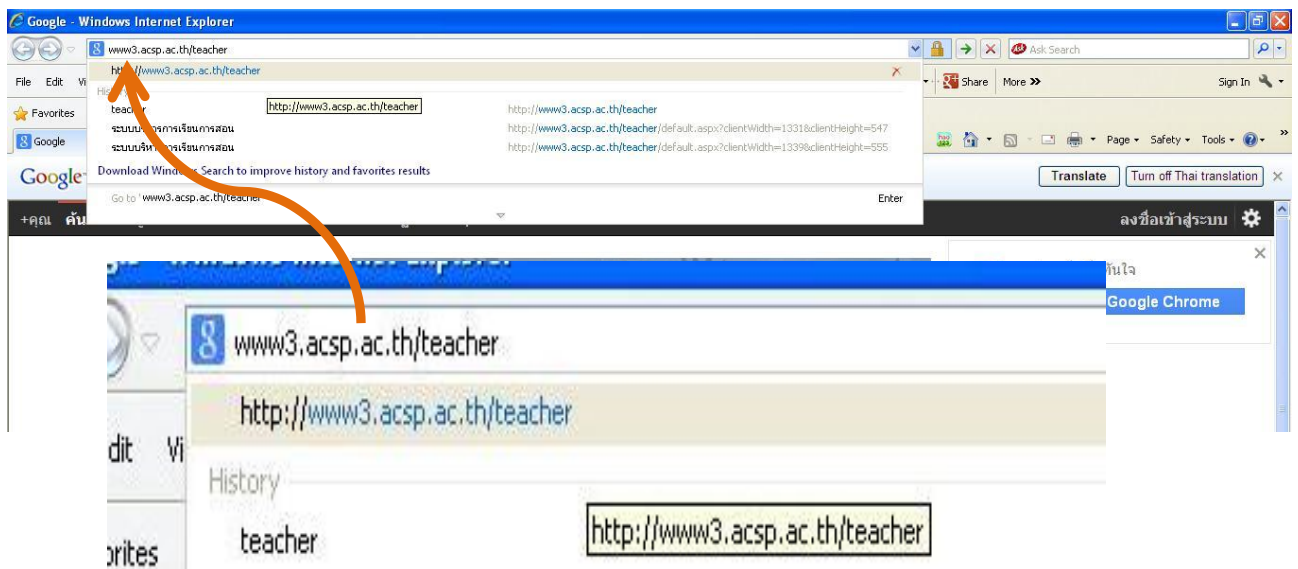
Google - Windows Internet Explorer

www3.acsp.ac.th/teacher

Ask Search

File Edit Vi

http://www3.acsp.ac.th/teacher

His

teacher

http://www3.acsp.ac.th/teacher

http://www3.acsp.ac.th/teacher

ระบบบ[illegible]การเรียนการสอน

http://www3.acsp.ac.th/teacher/default.aspx?clientWidth=1331&clientHeight=547

ระบบบริห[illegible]การเรียนการสอน

http://www3.acsp.ac.th/teacher/default.aspx?clientWidth=1339&clientHeight=555

Download Windows Search to improve history and favorites results

Go to ' www3.acsp.ac.th/teacher

Enter

Share More »

Sign In

Favorites

Google

Page Safety Tools

Google

Translate Turn off Thai translation

+คุณ ค้น

ลงชื่อเข้าสู่ระบบ

มั่นใจ

Google Chrome

www3.acsp.ac.th/teacher

http://www3.acsp.ac.th/teacher

dit Vi

History

teacher

http://www3.acsp.ac.th/teacher

orites